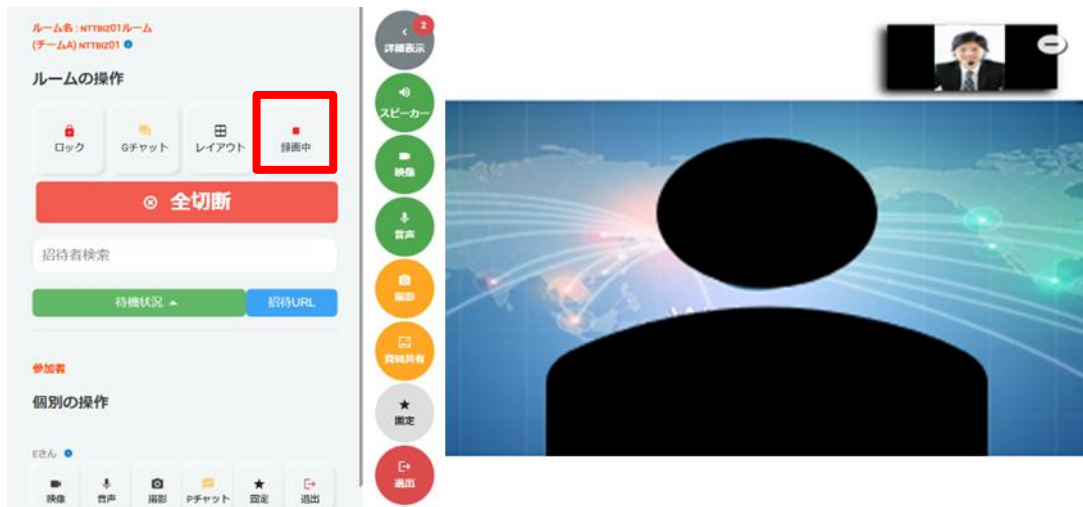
ルーム名：NTTBIZ01ルーム
(チームA) NTTBIZ01

ルームの操作

ロック
Gチャット
レイアウト
録画中

全切断

招待者検索

待機状況
招待URL

参加者

個別の操作

Eさん

映像
音声
撮影
Pチャット
固定
退出

2
詳細表示
スピーカー
映像
音声
撮影
資料共有
固定
退出